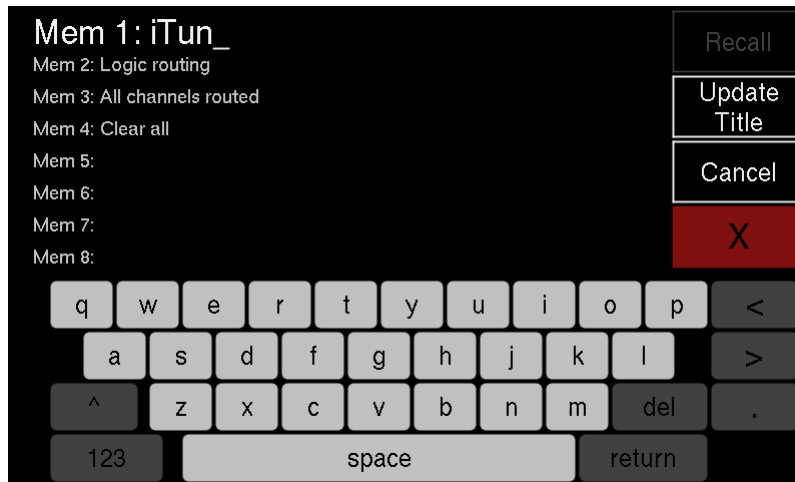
Mem 1: iTun_
Mem 2: Logic routing
Mem 3: All channels routed
Mem 4: Clear all
Mem 5:
Mem 6:
Mem 7:
Mem 8:

Recall
Update Title
Cancel
X

q w e r t y u i o p <
a s d f g h j k l >
^ z x c v b n m del .
123 space return